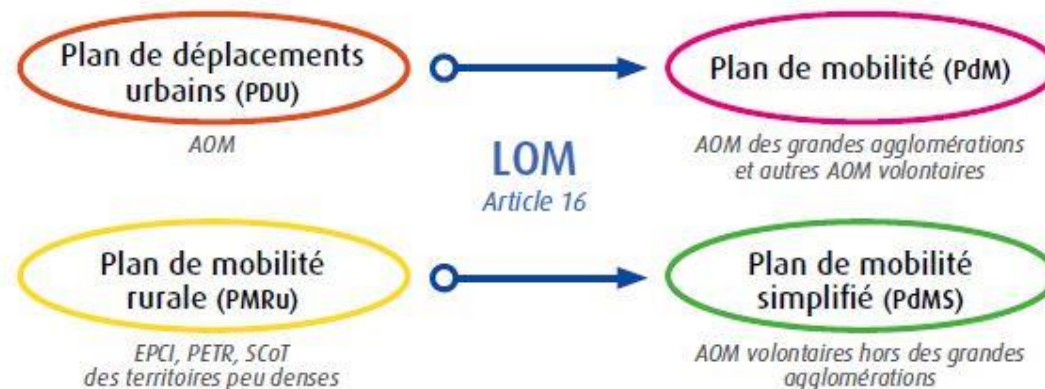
Plan de déplacements urbains (PDU)

AOM

Plan de mobilité (PdM)

AOM des grandes agglomérations et autres AOM volontaires

LOM
Article 16

Plan de mobilité rurale (PMRu)

EPCI, PETR, SCoT des territoires peu denses

Plan de mobilité simplifié (PdMS)

AOM volontaires hors des grandes agglomérations